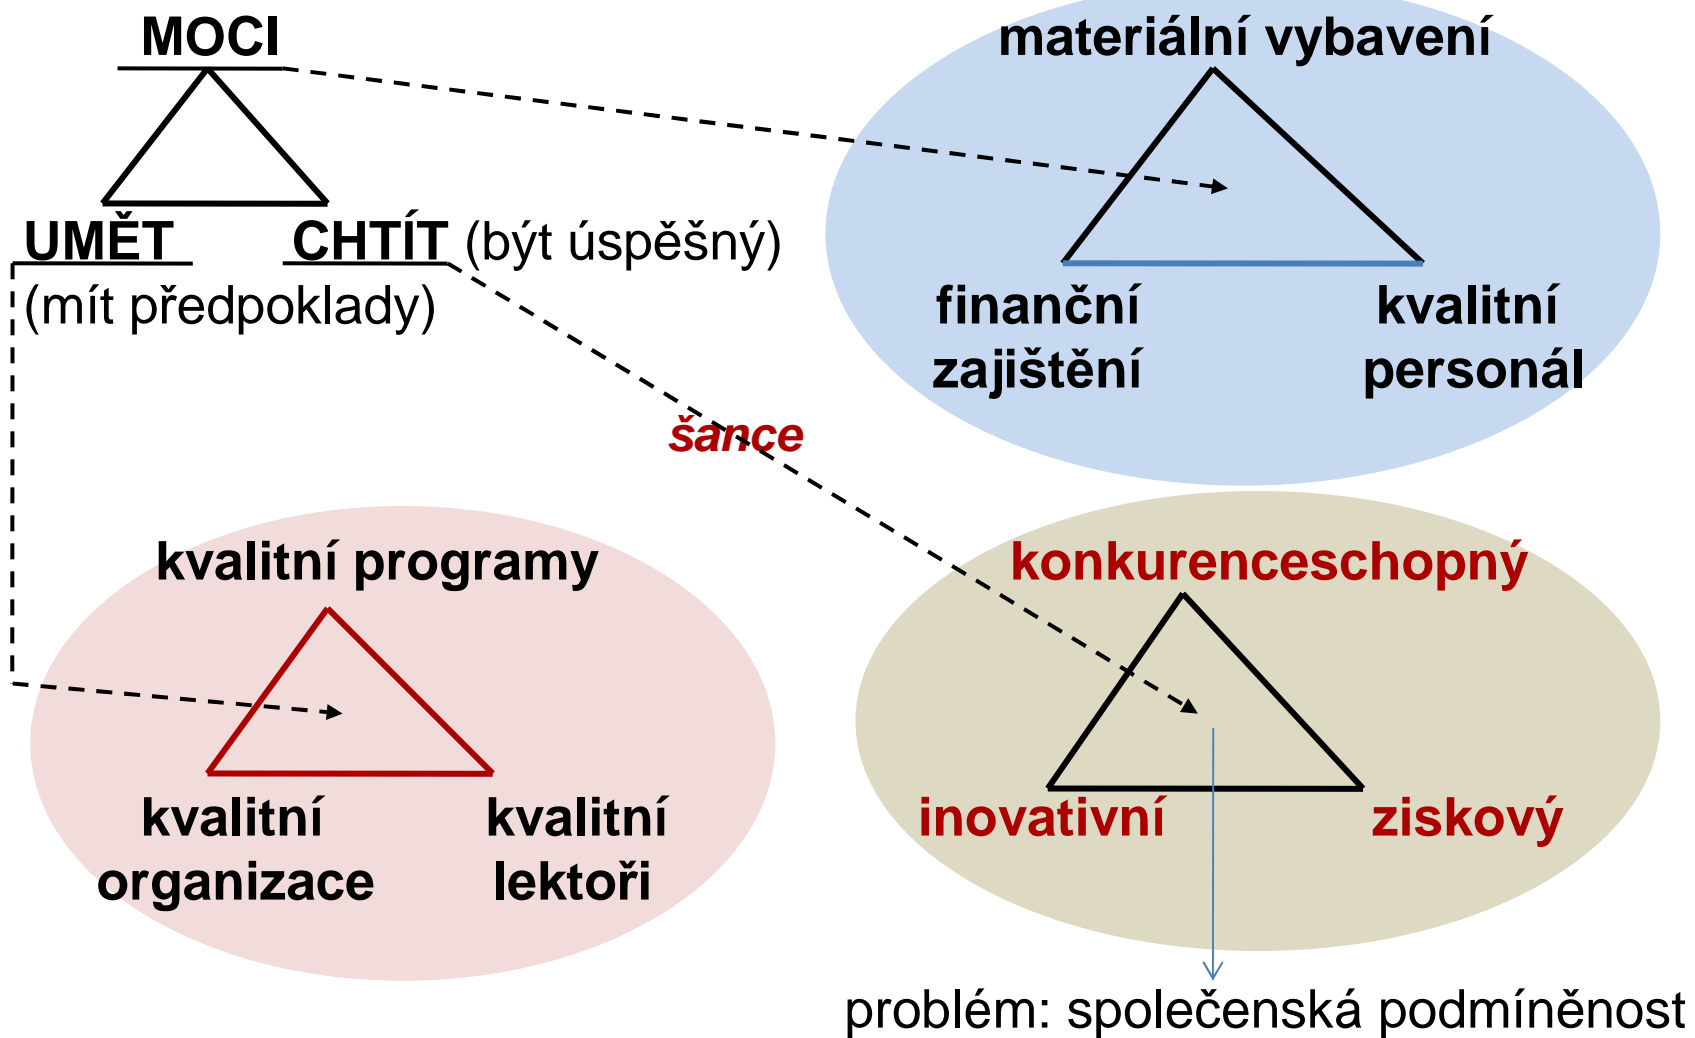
MOCI

UMĚT
(mít předpoklady)

CHTÍT (být úspěšný)

materiální vybavení

finanční zajištění

kvalitní personál

šance

kvalitní programy

kvalitní organizace

kvalitní lektoři

konkurenceschopný

inovativní

ziskový

problém: společenská podmíněnost